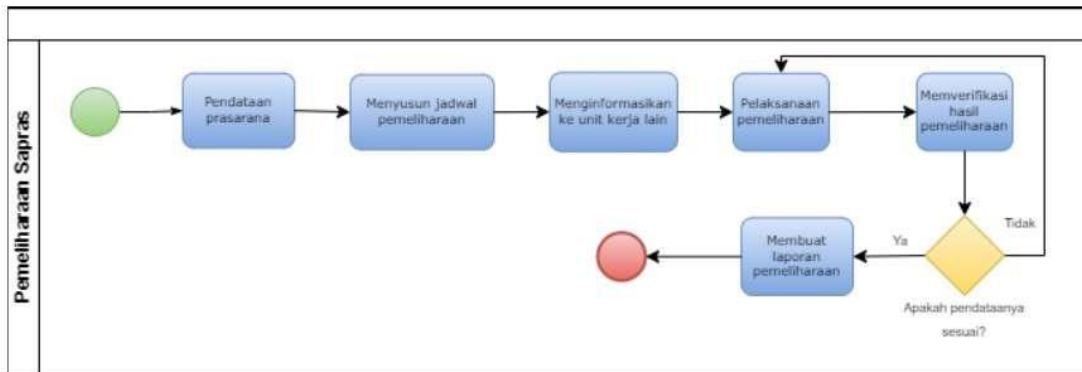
Pemeliharaan Sapras

Pendataan prasarana

Menyusun jadwal pemeliharaan

Menginformasikan ke unit kerja lain

Pelaksanaan pemeliharaan

Memverifikasi hasil pemeliharaan

Tidak

Ya

Membuat laporan pemeliharaan

Apakah pendataanya sesuai?